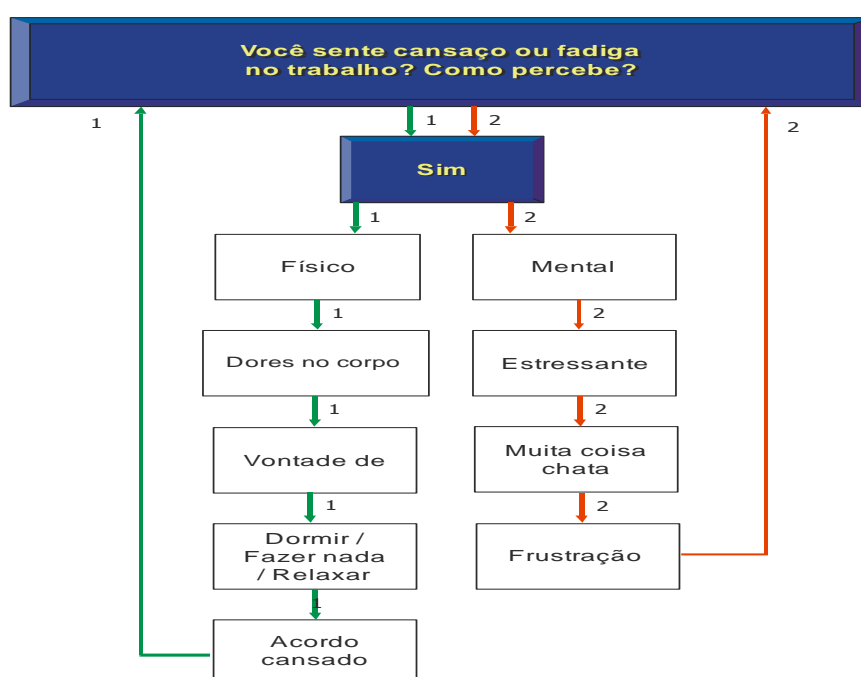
Você sente cansaço ou fadiga no trabalho? Como percebe?

1

1

2

2

Sim

1

2

Físico

Mental

1

2

Dores no corpo

Estressante

1

2

Vontade de

Muita coisa chata

1

2

Dormir / Fazer nada / Relaxar

Frustração

1

Acordo cansado